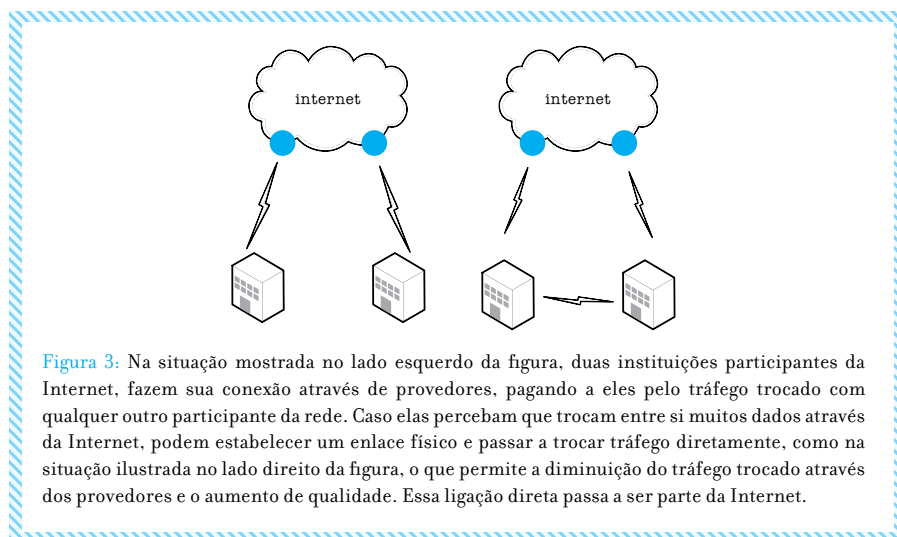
internet

internet

Figura 3: Na situação mostrada no lado esquerdo da figura, duas instituições participantes da Internet, fazem sua conexão através de provedores, pagando a eles pelo tráfego trocado com qualquer outro participante da rede. Caso elas percebam que trocam entre si muitos dados através da Internet, podem estabelecer um enlace físico e passar a trocar tráfego diretamente, como na situação ilustrada no lado direito da figura, o que permite a diminuição do tráfego trocado através dos provedores e o aumento de qualidade. Essa ligação direta passa a ser parte da Internet.